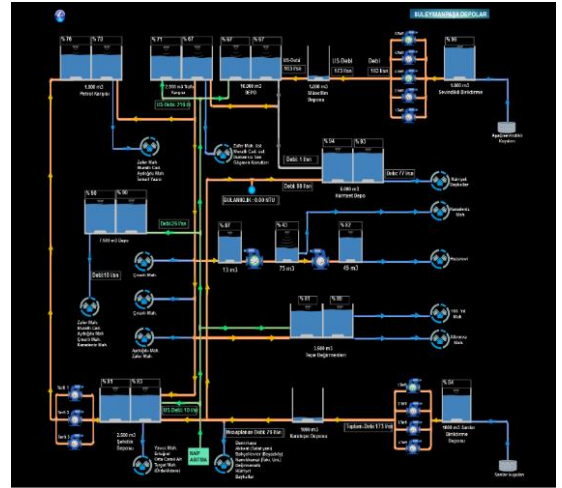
SÜLEYMANPAŞA DEPOLAR

% 76 % 73
1.000 m3 Petrol Karşısı

% 71 % 67
2.500 m3 Tuzla Karşısı
ÜS Debi 210 lt

% 67 % 67
10.000 m3 (KPS)

65 Debi 163 lt/s

1200 m3 Bilecikli Deposu

ÜS Debi 173 lt/s

Debi 160 lt/s

% 86
5.000 m3 Sevindikli Sirkülasyon

Ağaçlıkaratepe Kaynağı

Zafer Mah. Hürriyet Cad. Aydoğdu Mah. Ismail Yazıcı

Zafer Mah. Içi Hürriyet Cad. Içi Kumbağ Yolu Köyü Sitesi

Debi 1 lt/s

% 94 % 93
5.000 m3 Kumyeri Depo

Debi 90 lt/s

Debi 77 lt/s

Kumyeri Depoları

BULANIKLIK: 0.00 NTU

% 88 % 90
1.500 m3 Depo

Debi 25 lt/s

% 87
13 m3

% 43
75 m3

% 82
45 m3

Namıkkemal Mah.

Hacıyeri

Debi 10 lt/s

Çınarlı Mah.

Çınarlı Mah.

Zafer Mah. Hürriyet Cad. Aydoğdu Mah. Çınarlı Mah. Namıkkemal Mah.

Aydoğdu Mah. Zafer Mah.

% 81 % 80
3.500 m3 Topçu Değirmenleri

100. Yıl Mah.

Altınova Mah.

% 91 % 92

ÜS Debi 10 lt/s

2.000 m3 Şahinler Deposu

Yavuz Mah. Gazipaşa Orta Camii Alt Turgut Mah. (Değirmenaltı)

MAP ASİTMA

Hacıdoğanlar Debi 70 lt/s

Bank Saha Hürriyet Caddesi Mah. Selluçuk Mah. (Yeşilirmak) Namıkkemal (Selv. Urc.) Değirmenaltı Hürriyet Aydoğdu

1000 m3 Karabiçer Deposu

Toplam Debi 173 lt/s

% 84
1000 m3 Sardarı Sirkülasyon Deposu

Sondaj Kuyuları